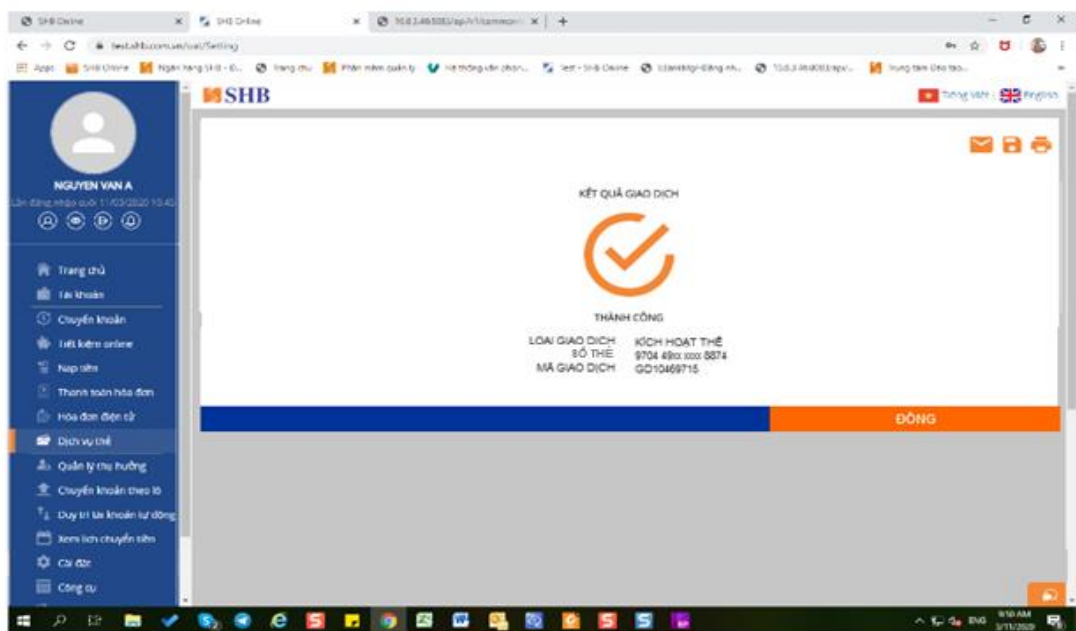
SHB Online
SHB Online
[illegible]
testshb.com.vn/vi/Setting

SHB

Tiếng Việt | English

NGUYEN VAN A
Lần đăng nhập cuối 11/03/2020 10:45

Trang chủ
Tài khoản
Chuyển khoản
Tiết kiệm online
Nạp tiền
Thanh toán hóa đơn
Hóa đơn điện tử
Dịch vụ thẻ
Quản lý thụ hưởng
Chuyển khoản theo lô
Duy trì tài khoản tự động
Xem lịch chuyển tiền
Cài đặt
Công cụ

KẾT QUẢ GIAO DỊCH

THÀNH CÔNG

LOẠI GIAO DỊCH KÍCH HOẠT THẺ
SỐ THẺ 9704 49xx xxxx 8874
MÃ GIAO DỊCH GD10469715

ĐÓNG

ENG
9:10 AM
3/11/2020